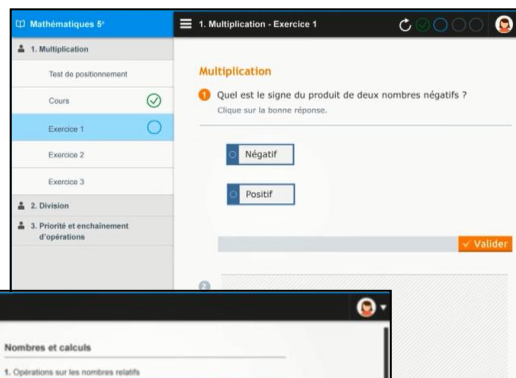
Mathématiques 5e

1. Multiplication

Test de positionnement

Cours

Exercice 1

Exercice 2

Exercice 3

2. Division

3. Priorité et enchaînement d'opérations

1. Multiplication - Exercice 1

Multiplication

1 Quel est le signe du produit de deux nombres négatifs ?

Clique sur la bonne réponse.

Négatif

Positif

✓ Valider

2

Nombres et calculs

1. Opérations sur les nombres relatifs